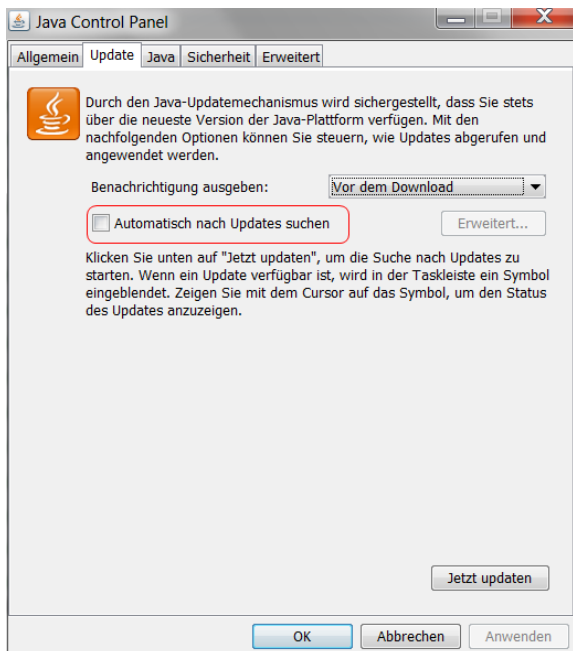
Java Control Panel

Allgemein Update Java Sicherheit Erweitert

Durch den Java-Updatemechanismus wird sichergestellt, dass Sie stets über die neueste Version der Java-Plattform verfügen. Mit den nachfolgenden Optionen können Sie steuern, wie Updates abgerufen und angewendet werden.

Benachrichtigung ausgeben: Vor dem Download

Automatisch nach Updates suchen

Erweitert...

Klicken Sie unten auf "Jetzt updaten", um die Suche nach Updates zu starten. Wenn ein Update verfügbar ist, wird in der Taskleiste ein Symbol eingeblendet. Zeigen Sie mit dem Cursor auf das Symbol, um den Status des Updates anzuzeigen.

Jetzt updaten

OK Abbrechen Anwenden